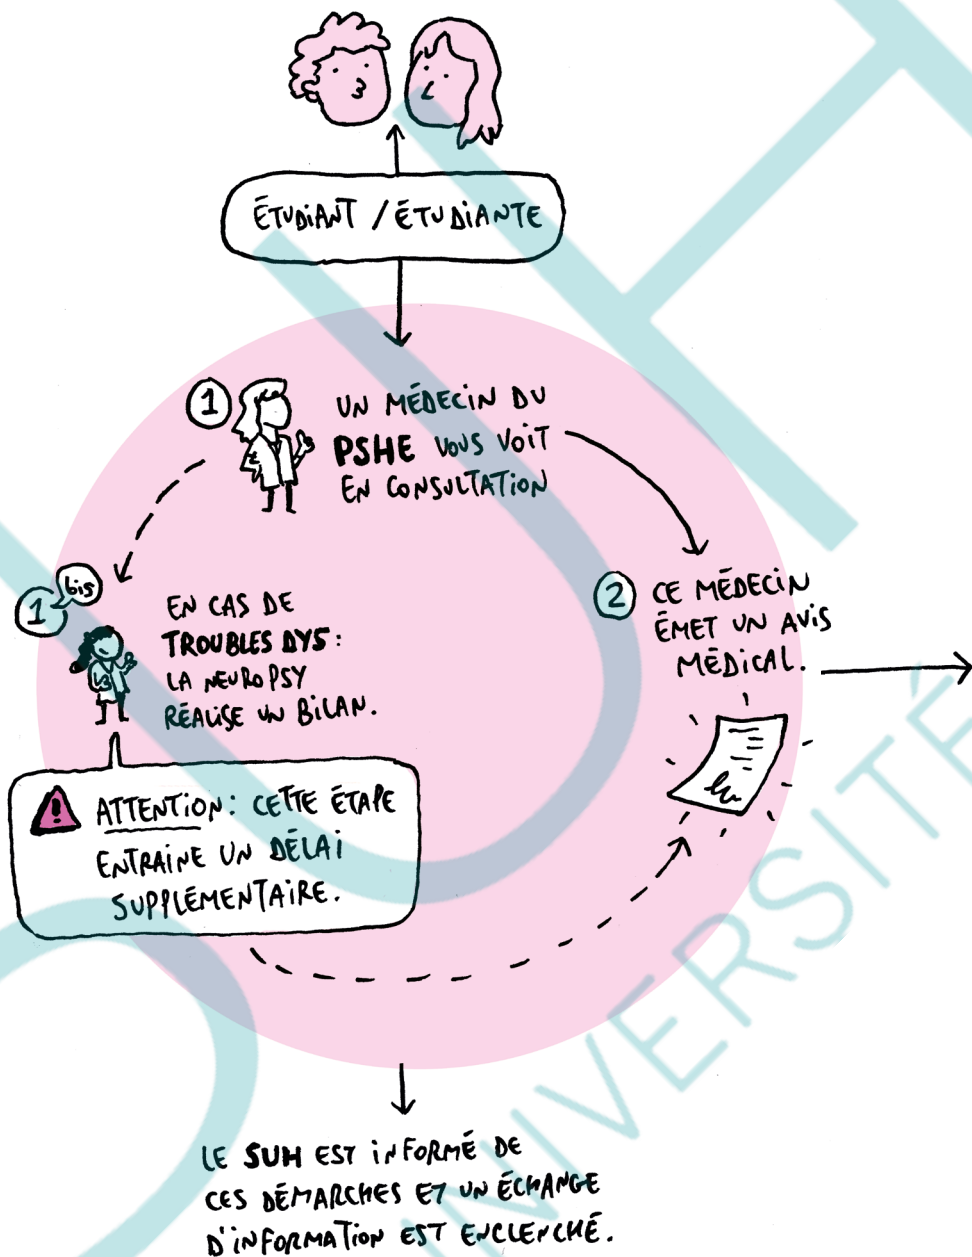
ÉTUDIANT / ÉTUDIANTE

1 UN MÉDECIN DU PSHE VOUS VOIT EN CONSULTATION

1 bis EN CAS DE TROUBLES DYS : LA NEUROPSY RÉALISE UN BILAN.

ATTENTION : CETTE ÉTAPE ENTRAINE UN DÉLAI SUPPLÉMENTAIRE.

2 CE MÉDECIN ÉMET UN AVIS MÉDICAL.

LE SUH EST INFORMÉ DE CES DÉMARCHES ET UN ÉCHANGE D'INFORMATION EST ENCLENCHÉ.

UNIVERSITÉ